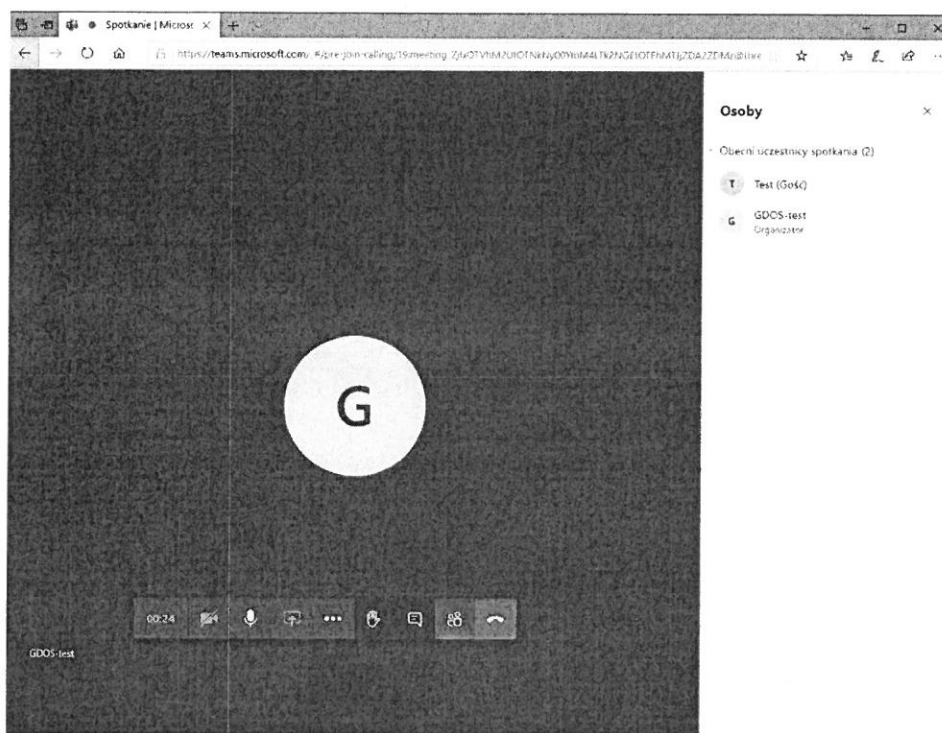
Spotkanie | Microsc ×

https://teams.microsoft.com/_#/pre-join-calling/19:meeting_ZjIxOTVhM2UtOTNkNy00YmM4LTk2NGEtOTFhMTljZDA2ZDMz@thre

Osoby

Obecni uczestnicy spotkania (2)

T Test (Gość)

G GDOS-test Organizator

G

00:24

GDOS-test